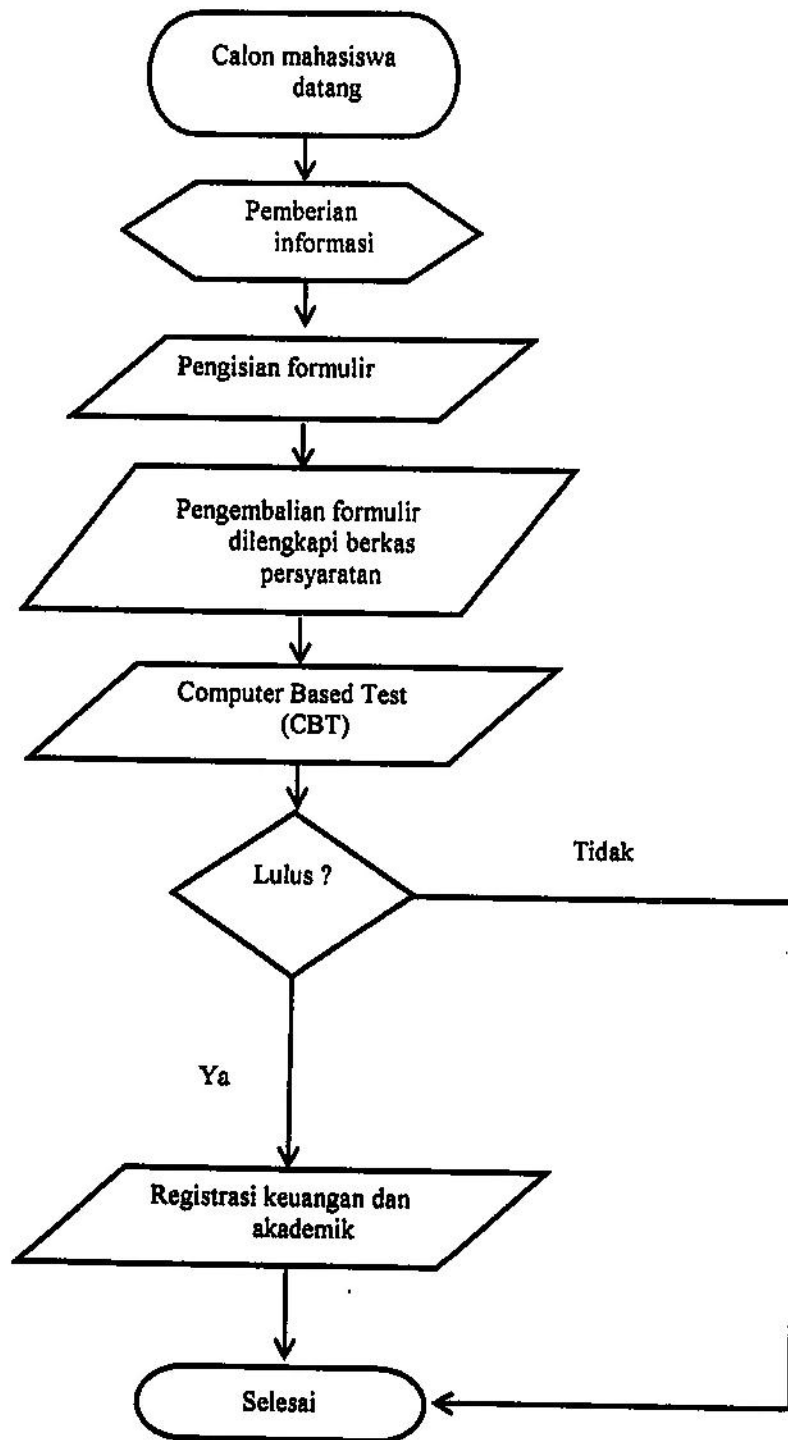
Calon mahasiswa datang

Pemberian informasi

Pengisian formulir

Pengembalian formulir dilengkapi berkas persyaratan

Computer Based Test (CBT)

Lulus ?

Tidak

Ya

Registrasi keuangan dan akademik

Selesai